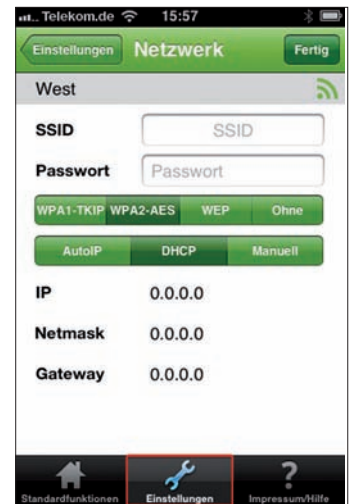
Telekom.de 15:57

Einstellungen Netzwerk Fertig

West

SSID SSID

Passwort Passwort

WPA1-TKIP WPA2-AES WEP Ohne

AutoIP DHCP Manuell

IP 0.0.0.0

Netmask 0.0.0.0

Gateway 0.0.0.0

Standardfunktionen Einstellungen Impressum/Hilfe